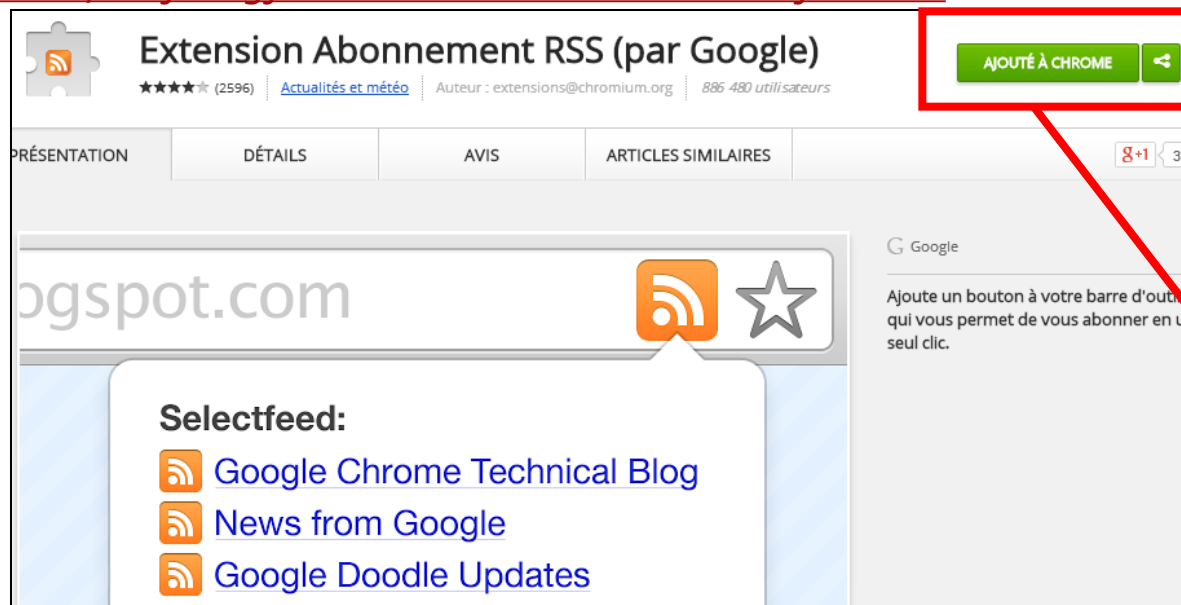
Extension Abonnement RSS (par Google)

★★★★★ (2596) Actualités et météo Auteur : extensions@chromium.org 886 480 utilisateurs

AJOUTÉ À CHROME

PRÉSENTATION DÉTAILS AVIS ARTICLES SIMILAIRES

g+1 3

ogspot.com

Selectfeed:

Google Chrome Technical Blog

News from Google

Google Doodle Updates

Google

Ajoute un bouton à votre barre d'outi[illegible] qui vous permet de vous abonner en u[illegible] seul clic.